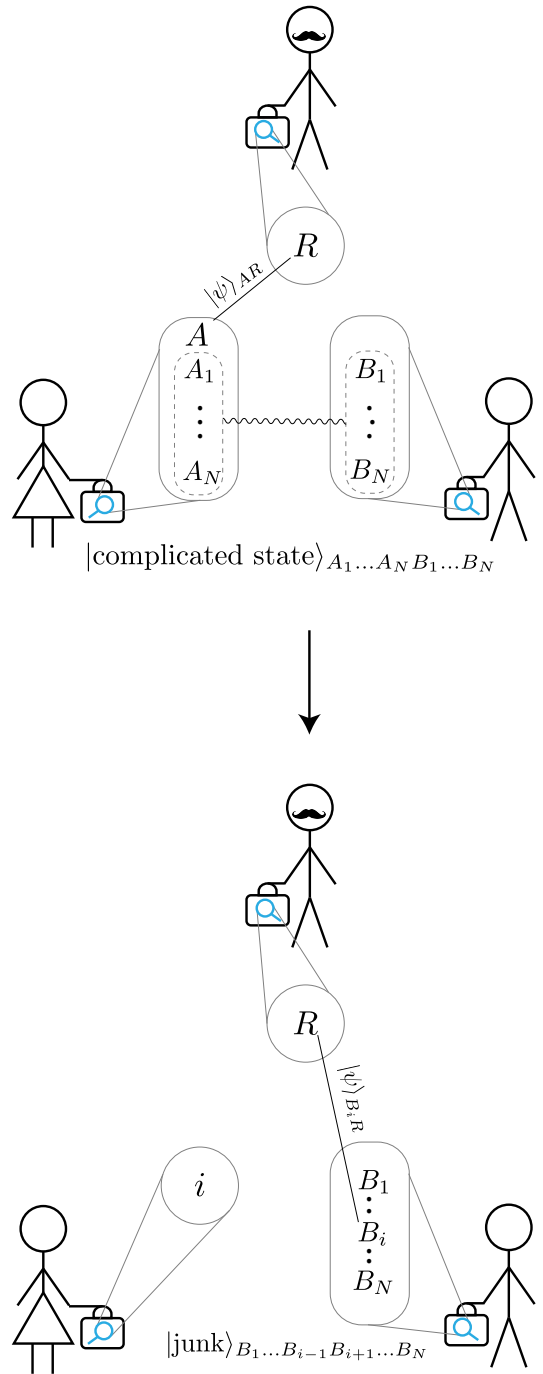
$R$

$|\psi\rangle_{AR}$

$A$

$A_1$

$\vdots$

$A_N$

$B_1$

$\vdots$

$B_N$

$|\text{complicated state}\rangle_{A_1 \ldots A_N B_1 \ldots B_N}$

$R$

$|\psi\rangle_{B_i R}$

$i$

$B_1$

$\vdots$

$B_i$

$\vdots$

$B_N$

$|\text{junk}\rangle_{B_1 \ldots B_{i-1} B_{i+1} \ldots B_N}$